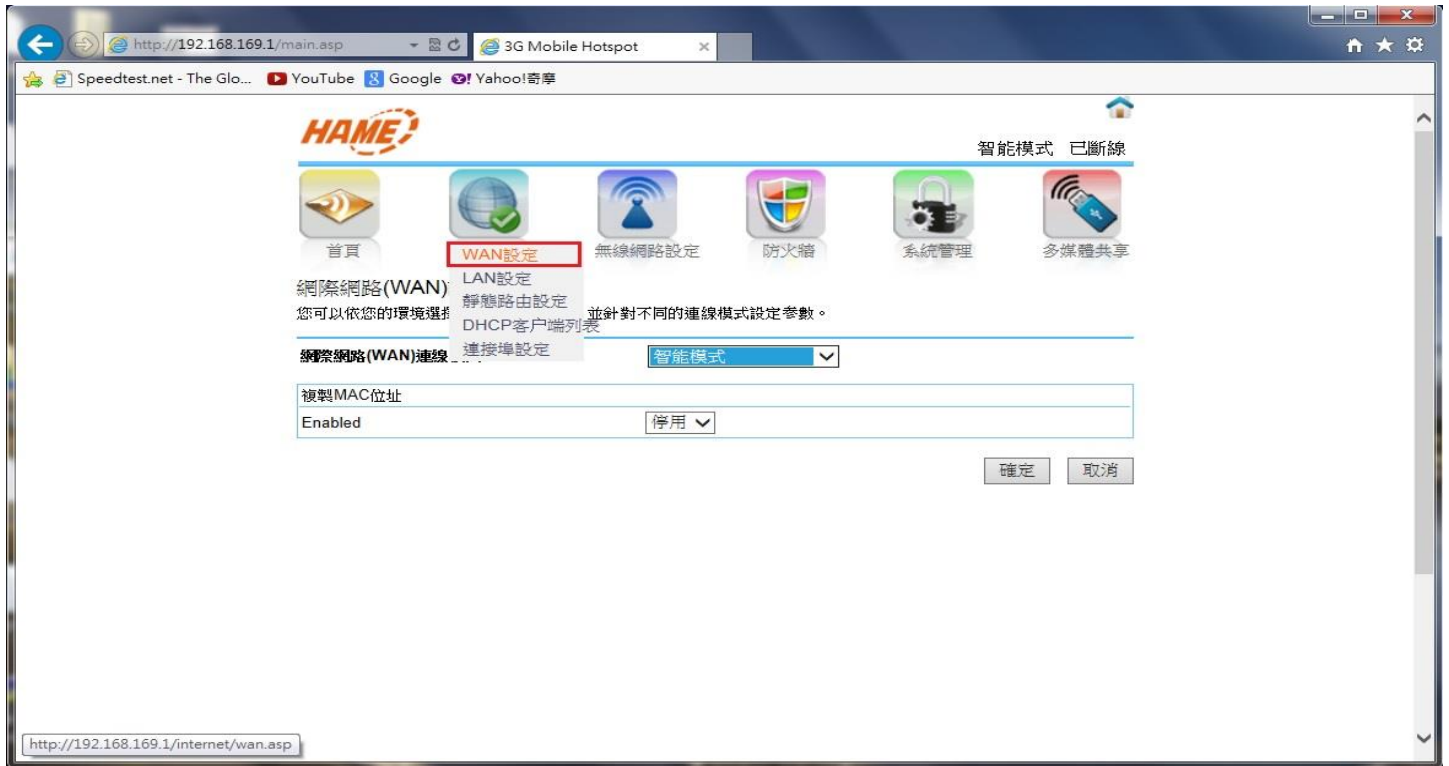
http://192.168.169.1/main.asp

3G Mobile Hotspot

Speedtest.net - The Glo... YouTube Google Yahoo!奇摩

HAME

智能模式 已斷線

首頁

WAN設定

無線網路設定

防火牆

系統管理

多媒體共享

LAN設定

靜態路由設定

DHCP客户端列表

連接埠設定

網際網路(WAN)

您可以依您的環境選擇 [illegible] 並針對不同的連線模式設定參數。

網際網路(WAN)連線 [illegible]

智能模式

複製MAC位址

Enabled

停用

確定 取消

http://192.168.169.1/internet/wan.asp